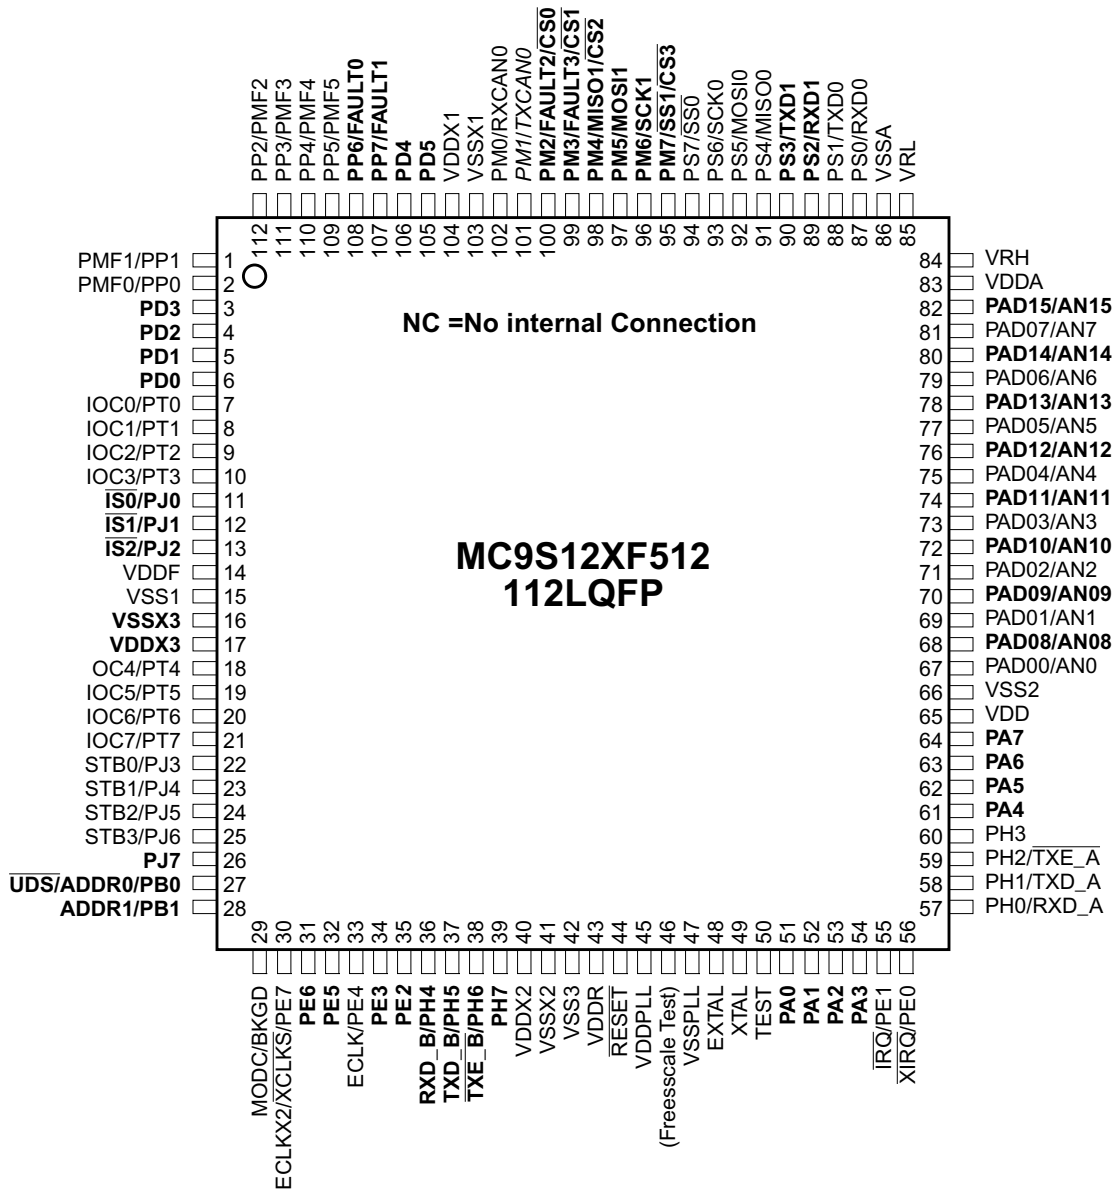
PP2/PMF2
PP3/PMF3
PP4/PMF4
PP5/PMF5
PP6/FAULT0
PP7/FAULT1
PD4
PD5
VDDX1
VSSX1
PM0/RXCAN0
PM1/TXCAN0
PM2/FAULT2/$\overline{CS0}$
PM3/FAULT3/$\overline{CS1}$
PM4/MISO1/$\overline{CS2}$
PM5/MOSI1
PM6/SCK1
PM7/$\overline{SS1}$/$\overline{CS3}$
PS7/$\overline{SS0}$
PS6/SCK0
PS5/MOSI0
PS4/MISO0
PS3/TXD1
PS2/RXD1
PS1/TXD0
PS0/RXD0
VSSA
VRL

112 111 110 109 108 107 106 105 104 103 102 101 100 99 98 97 96 95 94 93 92 91 90 89 88 87 86 85

PMF1/PP1 1
PMF0/PP0 2
PD3 3
PD2 4
PD1 5
PD0 6
IOC0/PT0 7
IOC1/PT1 8
IOC2/PT2 9
IOC3/PT3 10
$\overline{IS0}$/PJ0 11
$\overline{IS1}$/PJ1 12
$\overline{IS2}$/PJ2 13
VDDF 14
VSS1 15
VSSX3 16
VDDX3 17
OC4/PT4 18
IOC5/PT5 19
IOC6/PT6 20
IOC7/PT7 21
STB0/PJ3 22
STB1/PJ4 23
STB2/PJ5 24
STB3/PJ6 25
PJ7 26
$\overline{UDS}$/ADDR0/PB0 27
ADDR1/PB1 28

NC =No internal Connection

MC9S12XF512
112LQFP

84 VRH
83 VDDA
82 PAD15/AN15
81 PAD07/AN7
80 PAD14/AN14
79 PAD06/AN6
78 PAD13/AN13
77 PAD05/AN5
76 PAD12/AN12
75 PAD04/AN4
74 PAD11/AN11
73 PAD03/AN3
72 PAD10/AN10
71 PAD02/AN2
70 PAD09/AN09
69 PAD01/AN1
68 PAD08/AN08
67 PAD00/AN0
66 VSS2
65 VDD
64 PA7
63 PA6
62 PA5
61 PA4
60 PH3
59 PH2/$\overline{TXE\_A}$
58 PH1/TXD_A
57 PH0/RXD_A

29 30 31 32 33 34 35 36 37 38 39 40 41 42 43 44 45 46 47 48 49 50 51 52 53 54 55 56

MODC/BKGD
ECLKX2/$\overline{XCLKS}$/PE7
PE6
PE5
ECLK/PE4
PE3
PE2
RXD_B/PH4
TXD_B/PH5
$\overline{TXE\_B}$/PH6
PH7
VDDX2
VSSX2
VSS3
VDDR
$\overline{RESET}$
VDDPLL
(Freesscale Test)
VSSPLL
EXTAL
XTAL
TEST
PA0
PA1
PA2
PA3
$\overline{IRQ}$/PE1
$\overline{XIRQ}$/PE0